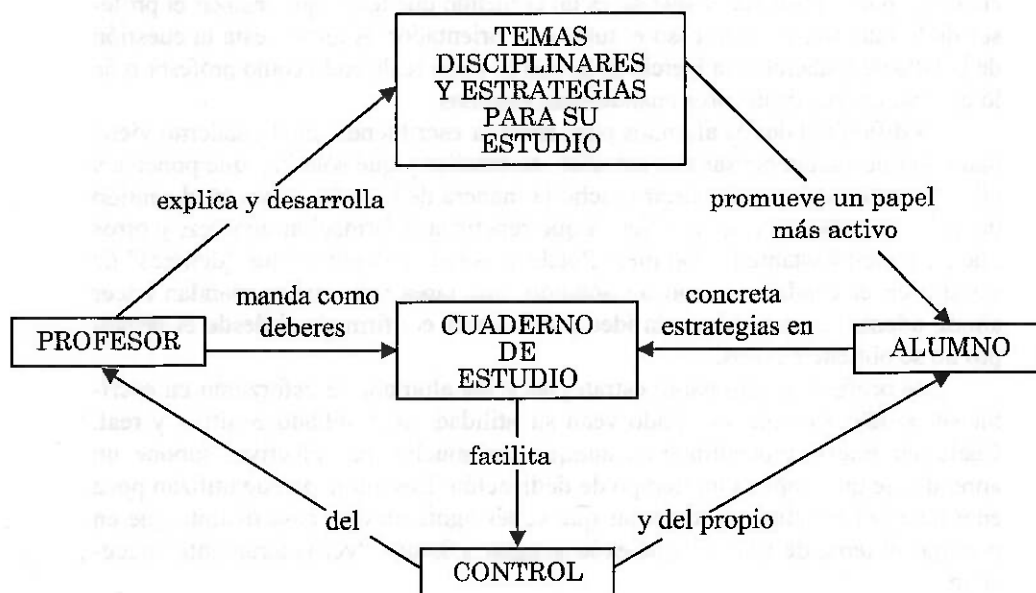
TEMAS DISCIPLINARES Y ESTRATEGIAS PARA SU ESTUDIO

explica y desarrolla

promueve un papel más activo

manda como deberes

concreta estrategias en

PROFESOR

CUADERNO DE ESTUDIO

ALUMNO

facilita

del

y del propio

CONTROL